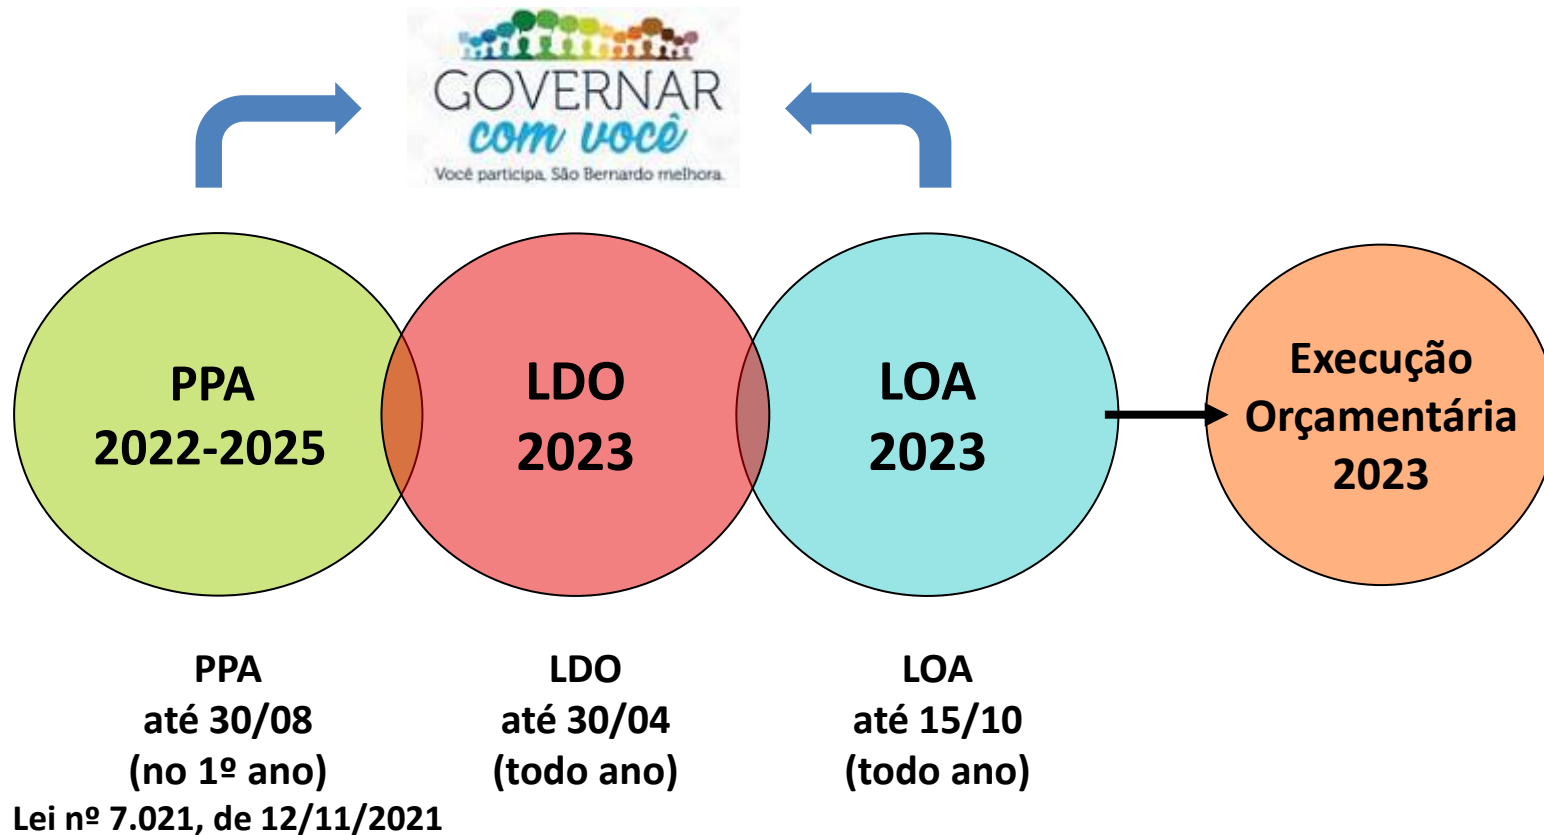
GOVERNAR
com você
Você participa, São Bernardo melhora.

PPA
2022-2025

LDO
2023

LOA
2023

Execução
Orçamentária
2023

PPA
até 30/08
(no 1º ano)
Lei nº 7.021, de 12/11/2021

LDO
até 30/04
(todo ano)

LOA
até 15/10
(todo ano)